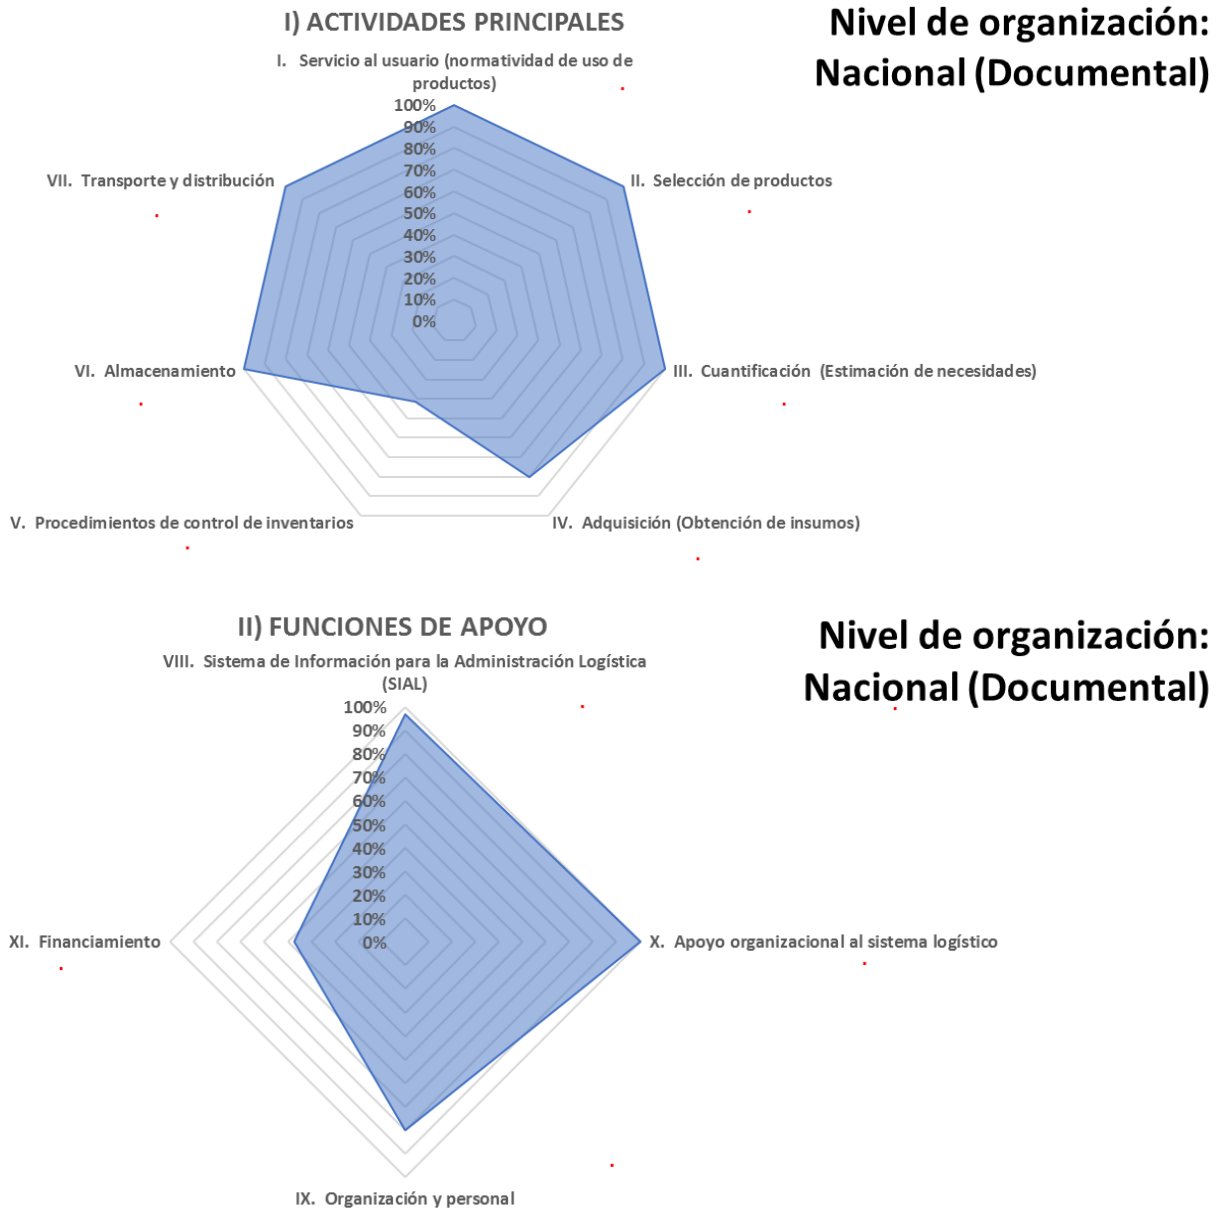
I) ACTIVIDADES PRINCIPALES

Nivel de organización: Nacional (Documental)

I. Servicio al usuario (normatividad de uso de productos)

100%
90%
80%
70%
60%
50%
40%
30%
20%
10%
0%

VII. Transporte y distribución

II. Selección de productos

VI. Almacenamiento

III. Cuantificación (Estimación de necesidades)

V. Procedimientos de control de inventarios

IV. Adquisición (Obtención de insumos)

II) FUNCIONES DE APOYO

Nivel de organización: Nacional (Documental)

VIII. Sistema de Información para la Administración Logística (SIAL)

100%
90%
80%
70%
60%
50%
40%
30%
20%
10%
0%

XI. Financiamiento

X. Apoyo organizacional al sistema logístico

IX. Organización y personal